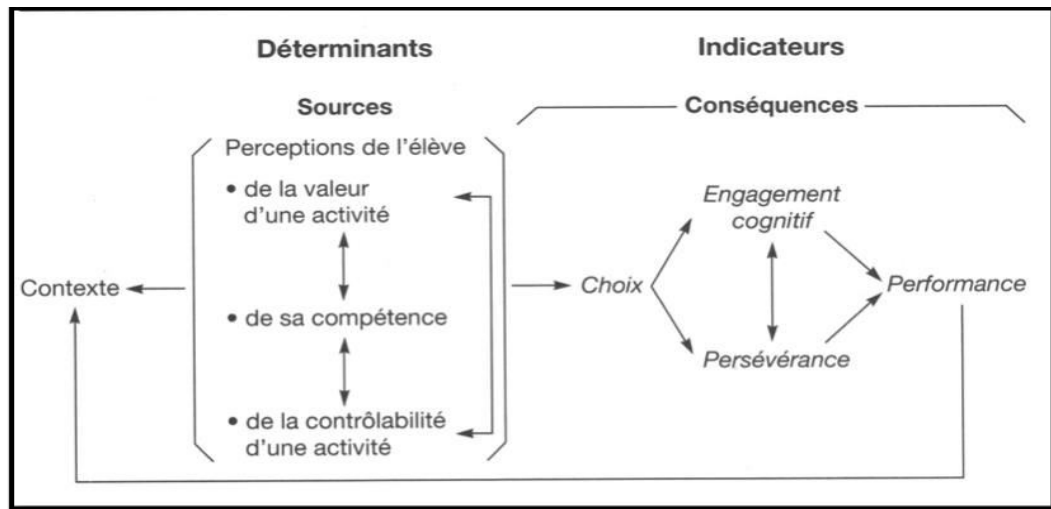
Déterminants

Indicateurs

Sources

Conséquences

Perceptions de l'élève

• de la valeur d'une activité

• de sa compétence

• de la contrôlabilité d'une activité

Contexte

Choix

Engagement cognitif

Persévérance

Performance